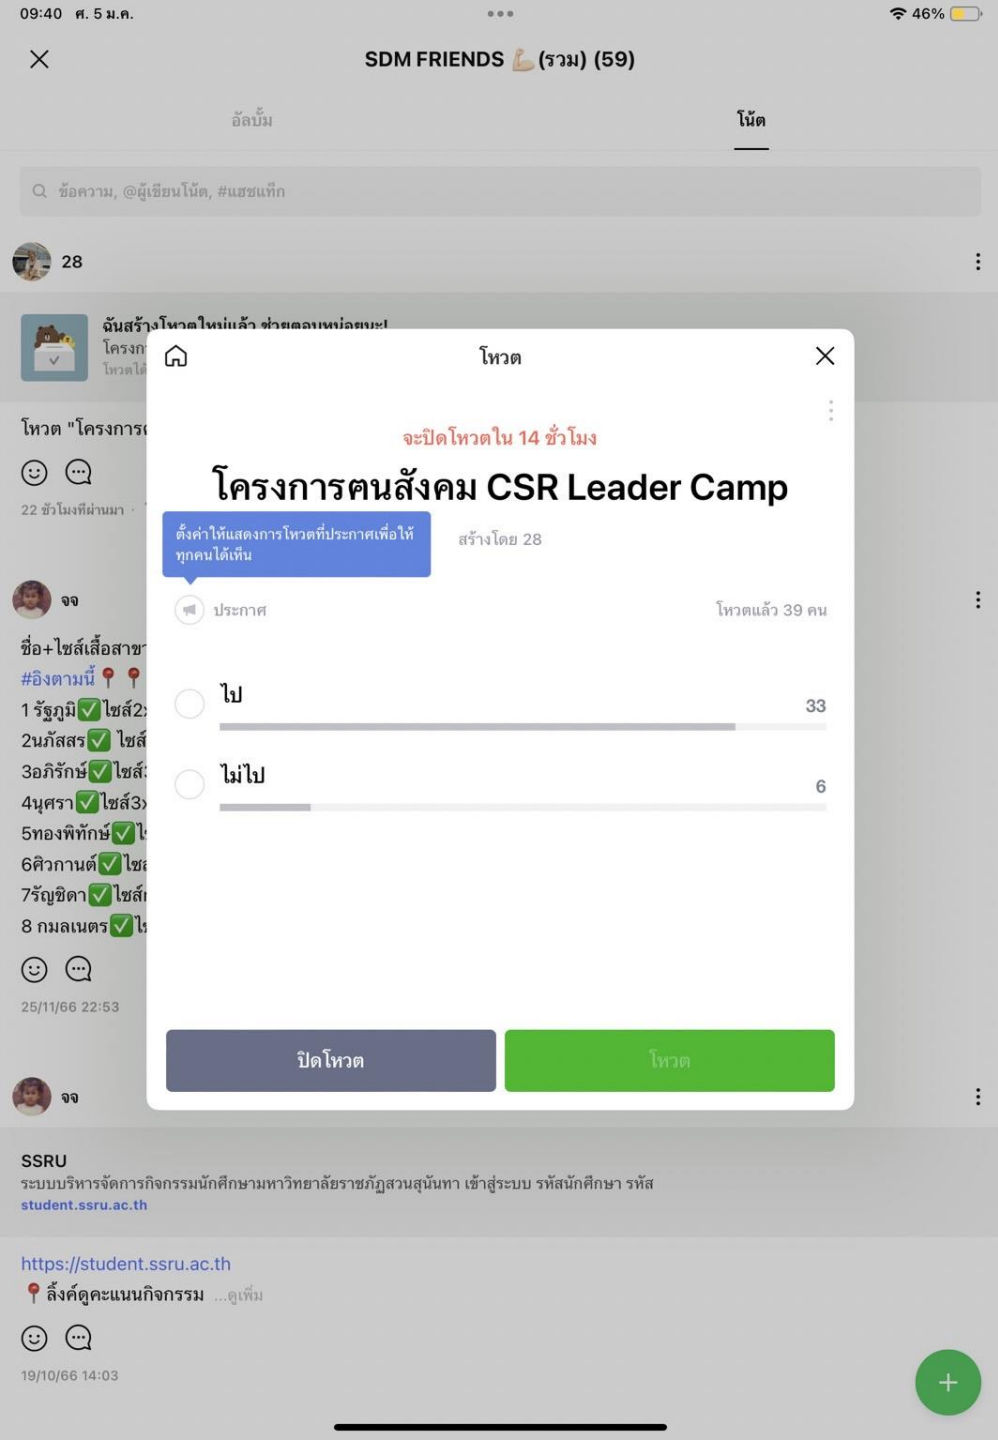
09:40 ศ. 5 ม.ค.

46%

SDM FRIENDS 💪🏼(รวม) (59)

อัลบั้ม

โน้ต

ข้อความ, @ผู้เขียนโน้ต, #แฮชแท็ก

28

ฉันสร้างโหวตใหม่แล้ว ช่วยตอบหน่อยนะ!

โครงก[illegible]

โหวตได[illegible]

โหวต "โครงการ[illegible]

22 ชั่วโมงที่ผ่านมา

จจ

ชื่อ+ไซส์เสื้อสาขา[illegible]

#อิงตามนี้📍📍

1รัฐภูมิ✅ไซส์2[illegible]

2นภัสสร✅ ไซส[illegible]

3อภิรักษ์✅ไซส์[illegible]

4นุศรา✅ไซส์3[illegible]

5ทองพิทักษ์✅ไ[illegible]

6ศิวกานต์✅ไซ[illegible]

7รัญชิดา✅ไซส์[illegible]

8 กมลเนตร✅ไ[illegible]

25/11/66 22:53

จจ

SSRU

ระบบบริหารจัดการกิจกรรมนักศึกษามหาวิทยาลัยราชภัฏสวนสุนันทา เข้าสู่ระบบ รหัสนักศึกษา รหัส

student.ssru.ac.th

https://student.ssru.ac.th

📍ลิ้งค์ดูคะแนนกิจกรรม ...ดูเพิ่ม

19/10/66 14:03

โหวต

จะปิดโหวตใน 14 ชั่วโมง

โครงการฅนสังคม CSR Leader Camp

ตั้งค่าให้แสดงการโหวตที่ประกาศเพื่อให้ทุกคนได้เห็น

สร้างโดย 28

ประกาศ

โหวตแล้ว 39 คน

ไป

33

ไม่ไป

6

ปิดโหวต

โหวต